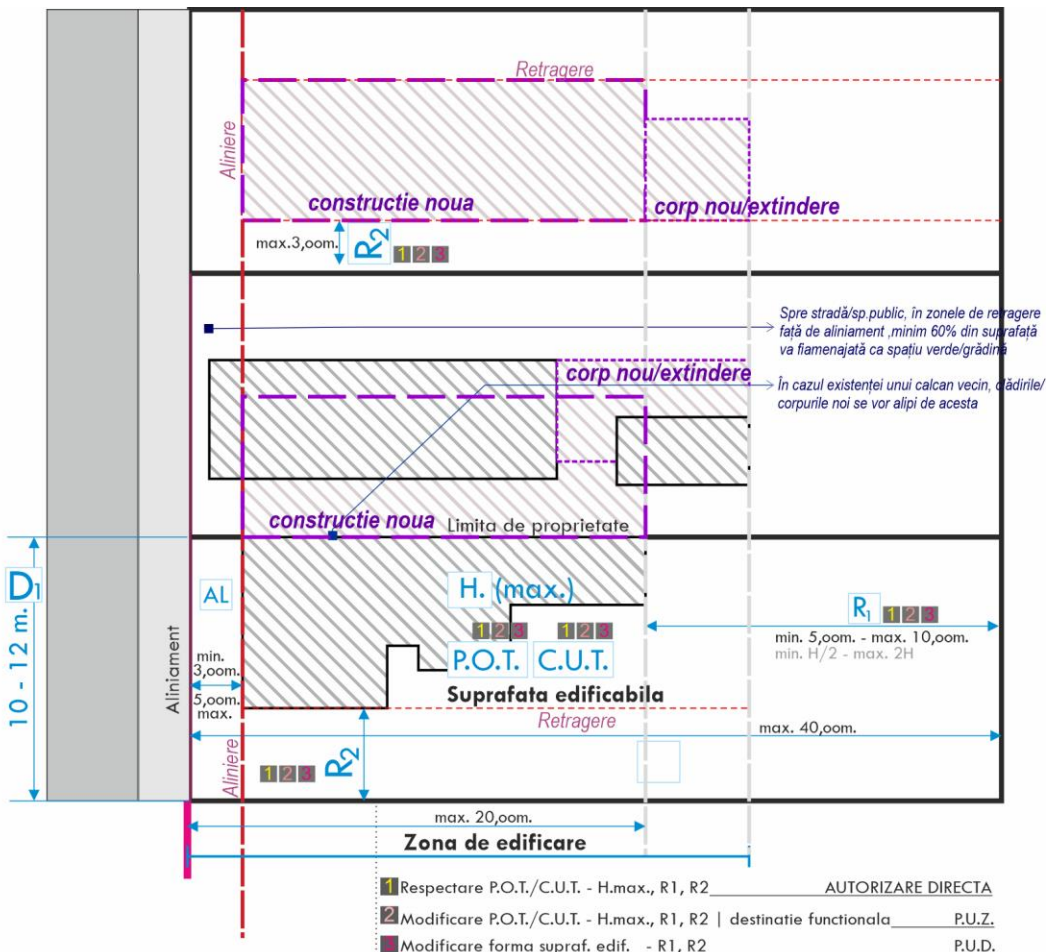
Retragere
Aliniere
constructie noua
corp nou/extindere
max.3,oom.
$R_2$
1 2 3

Spre stradă/sp.public, în zonele de retragere față de aliniament ,minim 60% din suprafață va fiamenajată ca spațiu verde/grădină
corp nou/extindere
În cazul existenței unui calcan vecin, clădirile/ corpurile noi se vor alipi de acesta
constructie noua
Limita de proprietate

$D_1$
10 - 12 m.
AL
H. (max.)
$R_1$ 1 2 3
1 2 3
1 2 3
min. 5,oom. - max. 10,oom.
min. H/2 - max. 2H
Aliniament
min. 3,oom.
5,oom. max.
P.O.T.
C.U.T.
Suprafata edificabila
Retragere
max. 40,oom.
Aliniere
1 2 3
$R_2$
max. 20,oom.
Zona de edificare

1 Respectare P.O.T./C.U.T. - H.max., R1, R2 AUTORIZARE DIRECTA
2 Modificare P.O.T./C.U.T. - H.max., R1, R2 | destinatie functionala P.U.Z.
3 Modificare forma supraf. edif. - R1, R2 P.U.D.